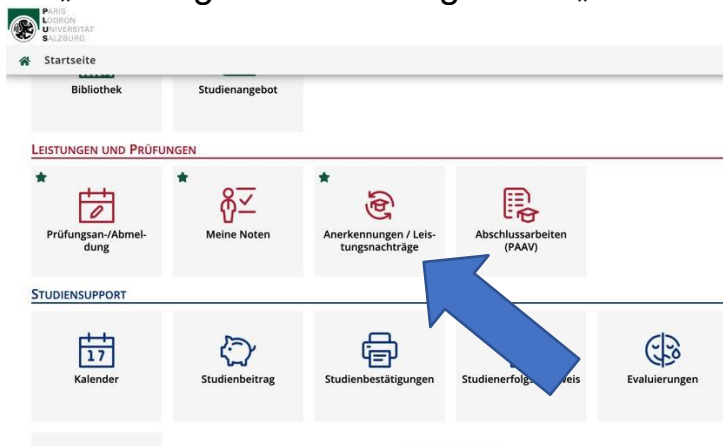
PARIS LODRON UNIVERSITÄT SALZBURG

Startseite

Bibliothek

Studienangebot

LEISTUNGEN UND PRÜFUNGEN

Prüfungsan-/Abmeldung

Meine Noten

Anerkennungen / Leistungsnachträge

Abschlussarbeiten (PAAV)

STUDIENSUPPORT

17

Kalender

Studienbeitrag

Studienbestätigungen

Studienerfolgs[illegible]weis

Evaluierungen